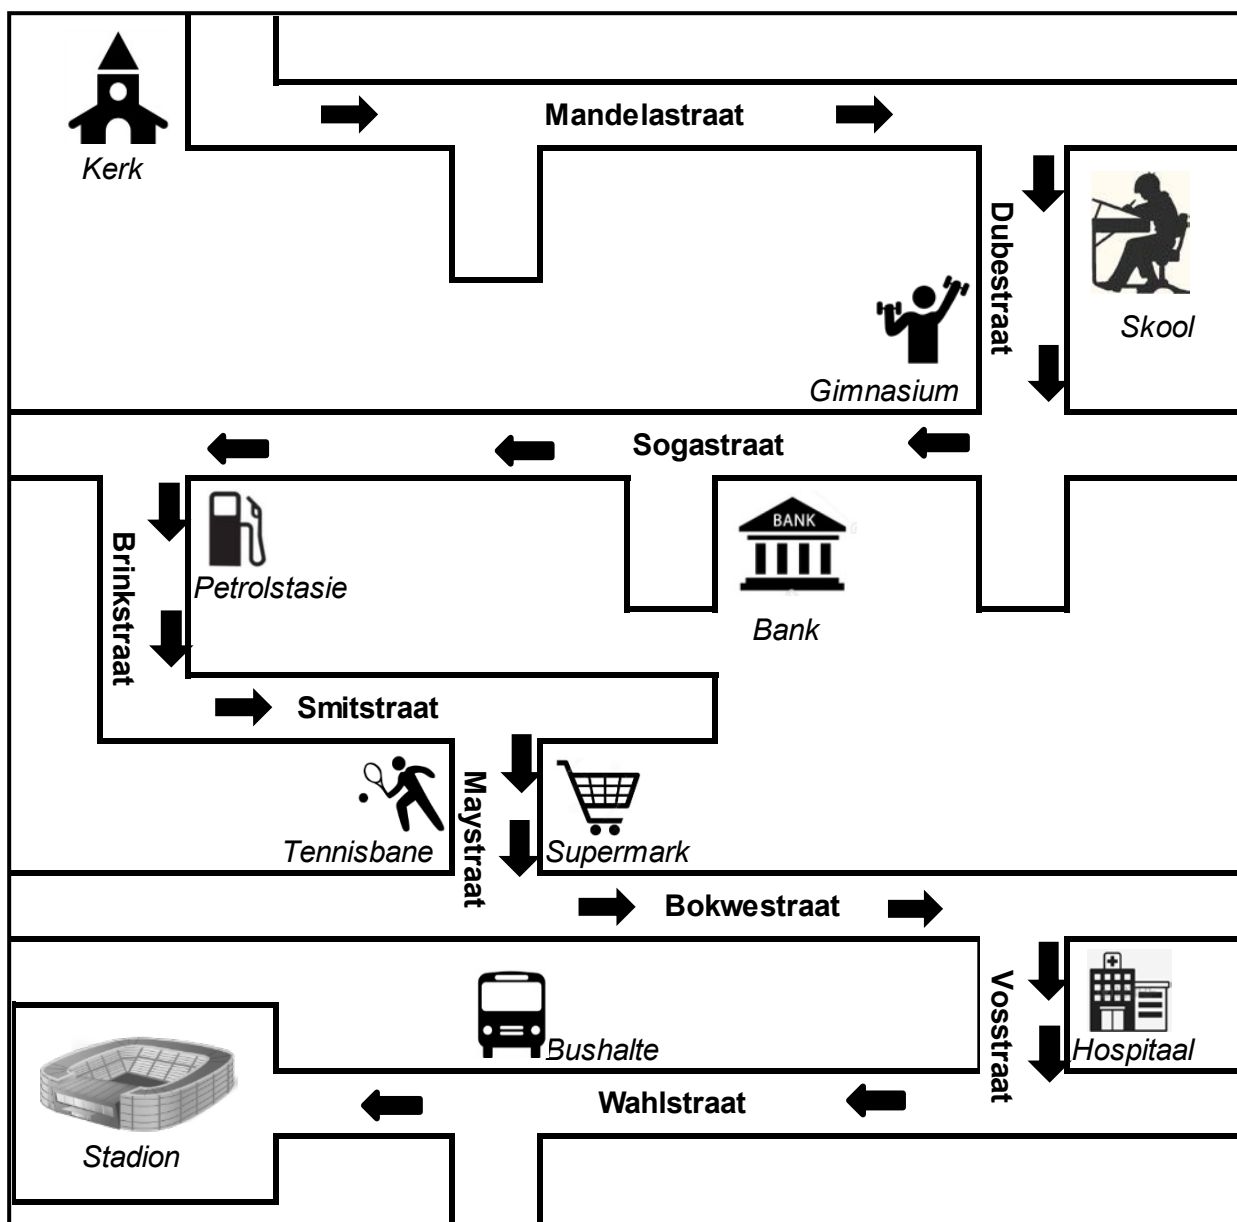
Kerk

Mandelastraat

Dubestraat

Skool

Gimnasium

Sogastraat

BANK

Bank

Brinkstraat

Petrolstasie

Smitstraat

Maystraat

Tennisbane

Supermark

Bokwestraat

Vosstraat

Hospitaal

Bushalte

Wahlstraat

Stadion